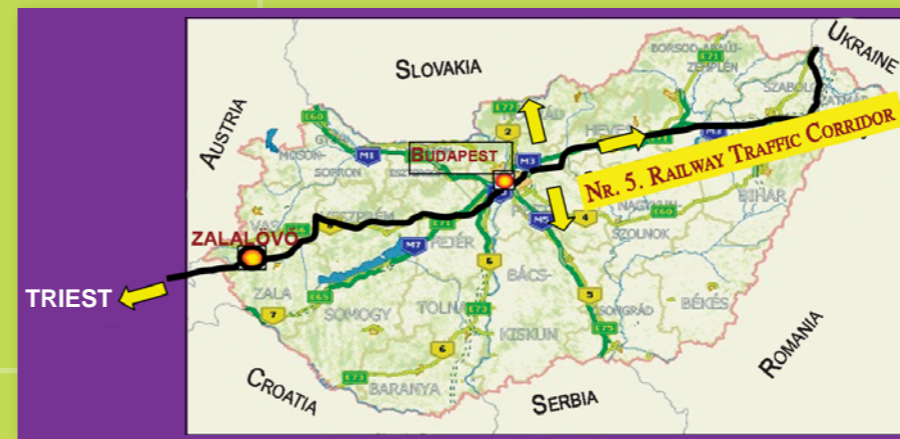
UKRAINE
SLOVAKIA
AUSTRIA
BORSOD
ZEMPLÉN
E71
SZABOLCS
E77
2
HEVES
M3
E60
M1
MOSON
SOPRON
BUDAPEST
M3
NR. 5. RAILWAY TRAFFIC CORRIDOR
VESZPRÉM
4
NAGYKUN
BIHAR
M5
E60
SZOLNOK
ZALALÖVŐ
M7
FEJÉR
VAS
TRIEST
ZALA
E65
5
BÁCS
7
SOMOGY
TOLNA
E73
KISKUN
5
CSONGRÁD
BÉKÉS
E75
6
E73
BARANYA
CROATIA
SERBIA
ROMANIA